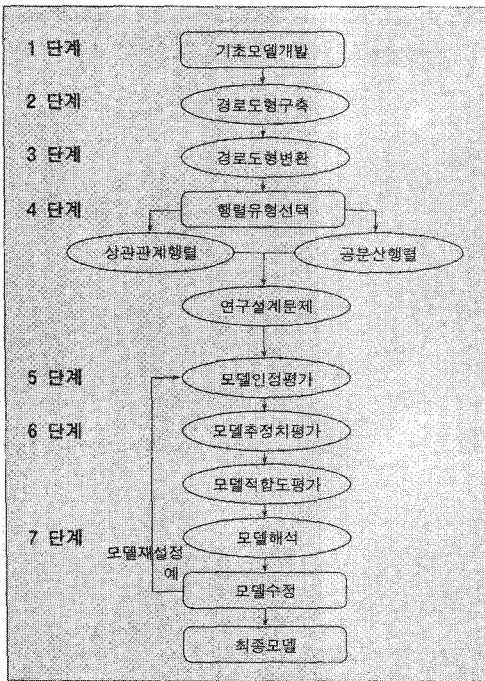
1 단계
기초모델개발
2 단계
경로도형구축
3 단계
경로도형변환
4 단계
행렬유형선택
상관관계행렬
공분산행렬
연구설계문제
5 단계
모델인정평가
6 단계
모델추정치평가
모델적합도평가
7 단계
모델해석
모델재설정
예
모델수정
최종모델